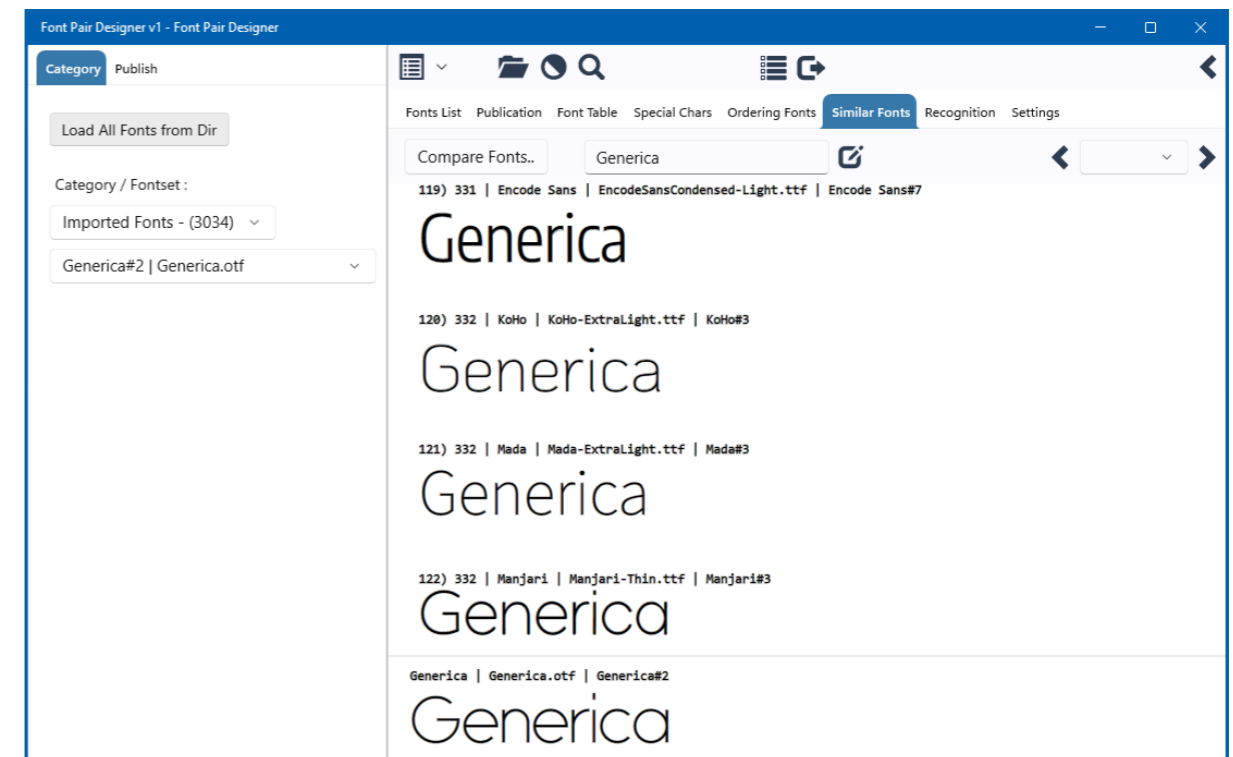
Font Pair Designer v1 - Font Pair Designer

Category Publish

Load All Fonts from Dir

Category / Fontset :

Imported Fonts - (3034)

Generica#2 | Generica.otf

Fonts List Publication Font Table Special Chars Ordering Fonts Similar Fonts Recognition Settings

Compare Fonts..

Generica

119) 331 | Encode Sans | EncodeSansCondensed-Light.ttf | Encode Sans#7

Generica

120) 332 | KoHo | KoHo-ExtraLight.ttf | KoHo#3

Generica

121) 332 | Mada | Mada-ExtraLight.ttf | Mada#3

Generica

122) 332 | Manjari | Manjari-Thin.ttf | Manjari#3

Generica

Generica | Generica.otf | Generica#2

Generica